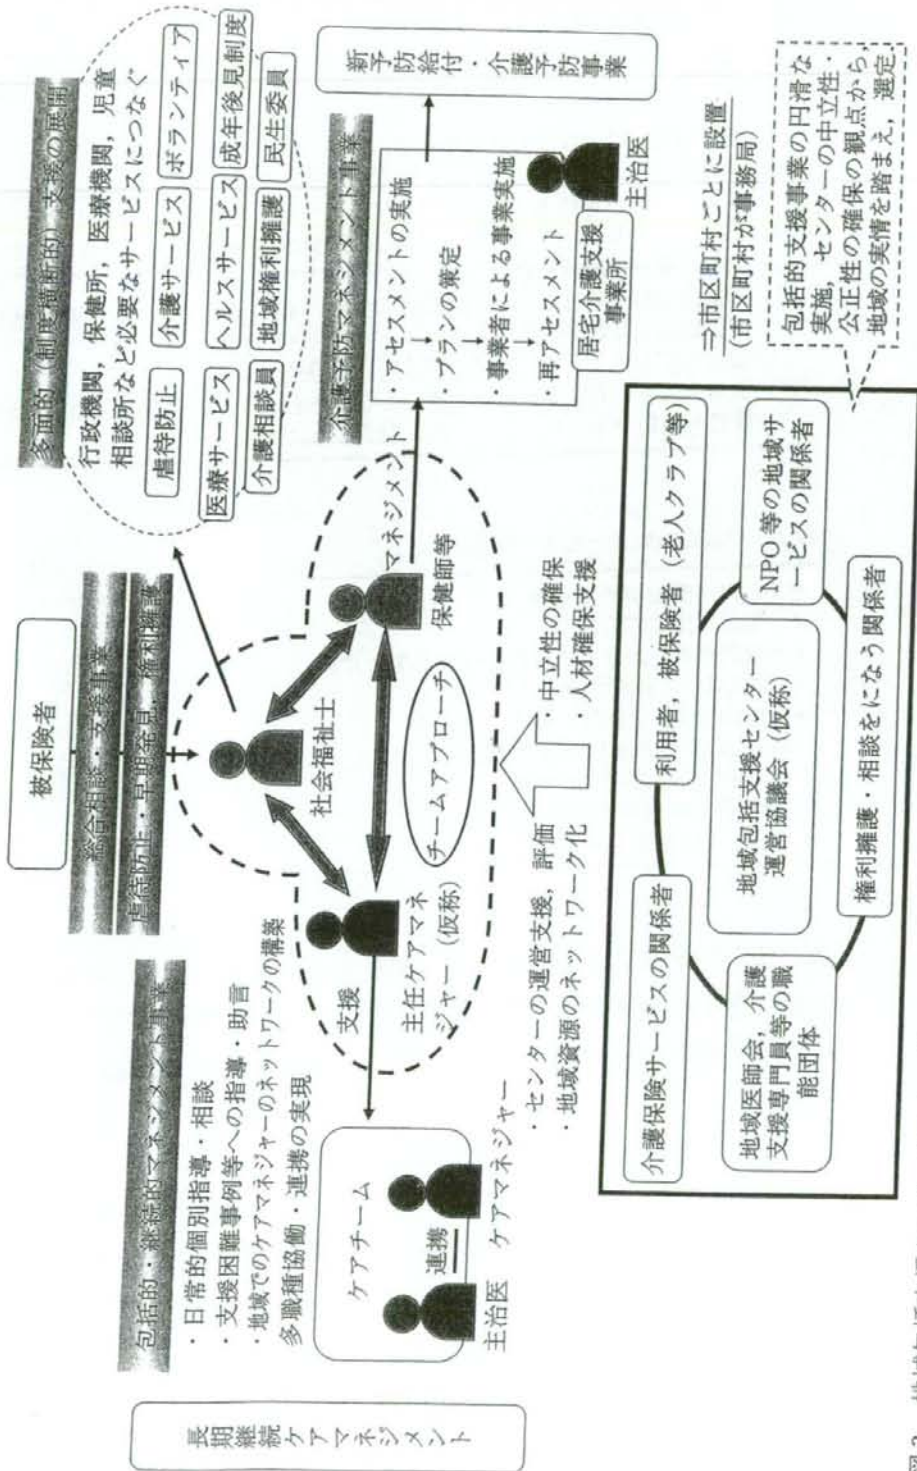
被保険者

総合相談・支援事業

虐待防止・早期発見，権利擁護

多面的（制度横断的）支援の展開

行政機関，保健所，医療機関，児童相談所など必要なサービスにつなぐ

虐待防止

介護サービス

ボランティア

医療サービス

ヘルスサービス

成年後見制度

介護相談員

地域権利擁護

民生委員

介護予防マネジメント事業

・アセスメントの実施
↓
・プランの策定
↓
・事業者による事業実施
↓
・再アセスメント

居宅介護支援事業所

主治医

新予防給付・介護予防事業

包括的・継続的マネジメント事業

・日常的個別指導・相談
・支援困難事例等への指導・助言
・地域でのケアマネジャーのネットワークの構築
多職種協働・連携の実現

ケアチーム

主治医

連携

ケアマネジャー

支援

主任ケアマネジャー（仮称）

社会福祉士

保健師等

マネジメント

チームアプローチ

・センターの運営支援，評価
・地域資源のネットワーク化

・中立性の確保
・人材確保支援

⇒市区町村ごとに設置
（市区町村が事務局）

包括的支援事業の円滑な実施，センターの中立性・公正性の確保の観点から，地域の実情を踏まえ，選定

介護保険サービスの関係者

利用者，被保険者（老人クラブ等）

NPO等の地域サービスの関係者

地域包括支援センター運営協議会（仮称）

地域医師会，介護支援専門員等の職能団体

権利擁護・相談をになう関係者

長期継続ケアマネジメント

図2　地域包括支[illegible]